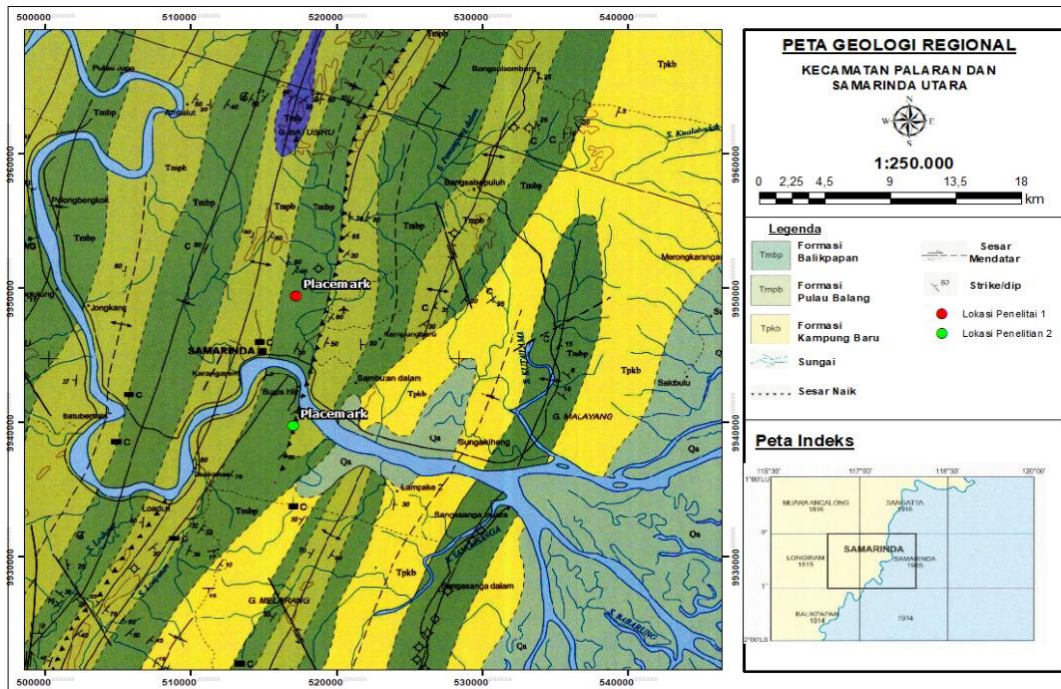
500000 510000 520000 530000 540000

9960000 9950000 9940000 9930000

Tmbp Tmpb Tpkb Qa

Pulau Jonga
Bongsolombora
GUNA USIKU
S. Kualabakuk
Palongbengkok
Bangsalepuluh
Merongkaranga
Jongkang
Placemark
SAMARINDA
Kampungbaru
Samburan dalam
Sakbulu
Satubertoh
Placemark
Sungakiheng
G. MALAYANG
Loaduli
Lampake 2
Sangasanga muara
Sangasanga dalam
G. MELIRANG
S. BABARUNG
C

PETA GEOLOGI REGIONAL

KECAMATAN PALARAN DAN SAMARINDA UTARA

1:250.000

0 2,25 4,5 9 13,5 18 km

Legenda

| | |
|---|---|
| Tmbp Formasi Balikpapan | Sesar Mendatar |
| Tmpb Formasi Pulau Balang | Strike/dip |
| Tpkb Formasi Kampung Baru | Lokasi Penelitai 1 |
| Sungai | Lokasi Penelitian 2 |
| Sesar Naik | |

Peta Indeks

115°30' 117°00' 118°30' 120°00'
1°00'LU
0°
1°
2°00'LS

MUARA ANCALONG 1816
SANGATTA 1916
LONGIRAM 1815
SAMARINDA
SAMARINDA 1915
BALIKPAPAN 1814
1914